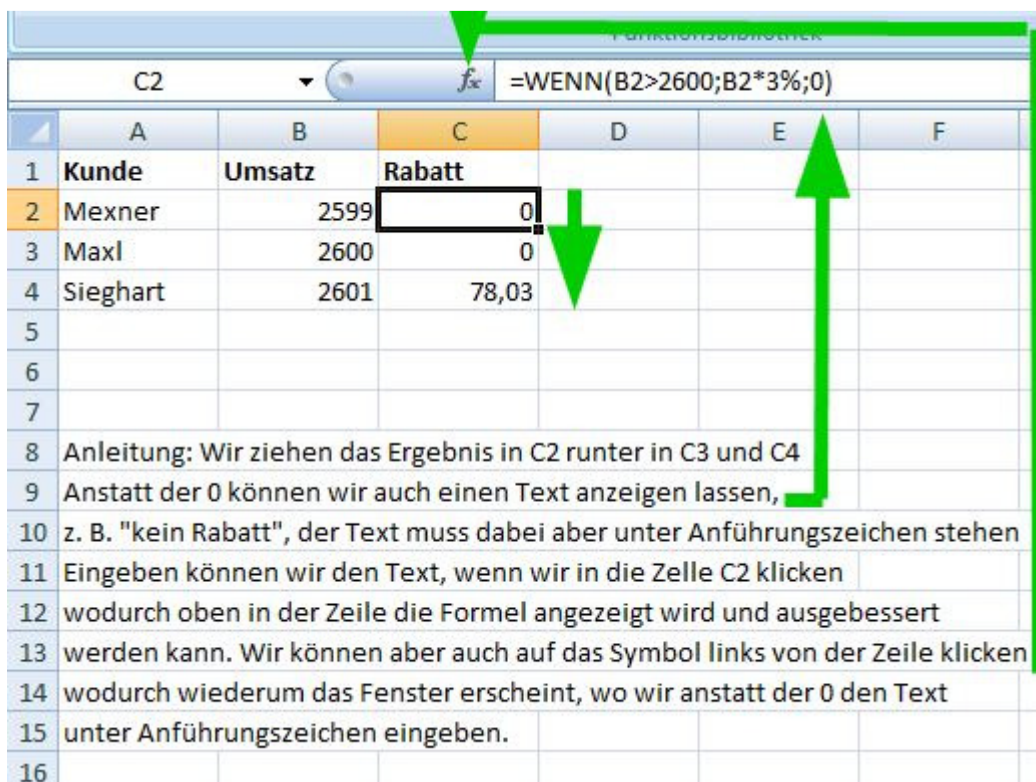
Funktionsbibliothek

C2

$f_x$ =WENN(B2>2600;B2*3%;0)

| | A | B | C | D | E | F |
|---|---|---|---|---|---|---|
| 1 | Kunde | Umsatz | Rabatt | | | |
| 2 | Mexner | 2599 | 0 | | | |
| 3 | Maxl | 2600 | 0 | | | |
| 4 | Sieghart | 2601 | 78,03 | | | |
| 5 | | | | | | |
| 6 | | | | | | |
| 7 | | | | | | |
| 8 | Anleitung: Wir ziehen das Ergebnis in C2 runter in C3 und C4 | | | | | |
| 9 | Anstatt der 0 können wir auch einen Text anzeigen lassen, | | | | | |
| 10 | z. B. "kein Rabatt", der Text muss dabei aber unter Anführungszeichen stehen | | | | | |
| 11 | Eingeben können wir den Text, wenn wir in die Zelle C2 klicken | | | | | |
| 12 | wodurch oben in der Zeile die Formel angezeigt wird und ausgebessert | | | | | |
| 13 | werden kann. Wir können aber auch auf das Symbol links von der Zeile klicken | | | | | |
| 14 | wodurch wiederum das Fenster erscheint, wo wir anstatt der 0 den Text | | | | | |
| 15 | unter Anführungszeichen eingeben. | | | | | |
| 16 | | | | | | |